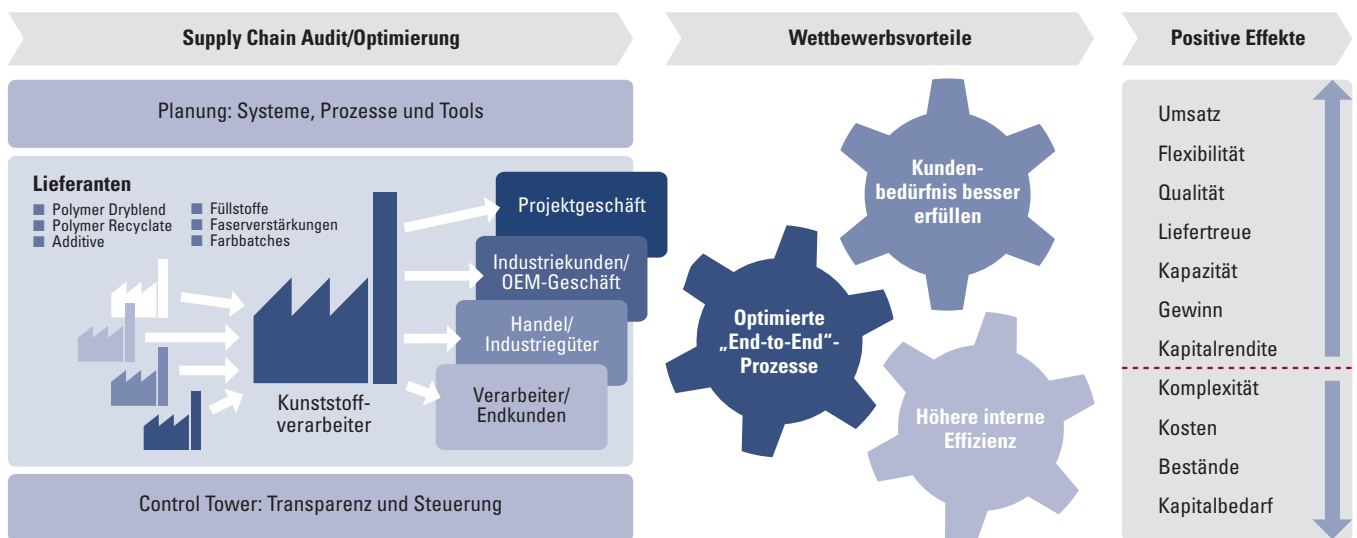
Supply Chain Audit/Optimierung

Wettbewerbsvorteile

Positive Effekte

Planung: Systeme, Prozesse und Tools

Lieferanten
Polymer Dryblend
Polymer Recyclate
Additive
Füllstoffe
Faserverstärkungen
Farbbatches

Kunststoffverarbeiter

Projektgeschäft

Industriekunden/ OEM-Geschäft

Handel/ Industriegüter

Verarbeiter/ Endkunden

Control Tower: Transparenz und Steuerung

Kundenbedürfnis besser erfüllen

Optimierte „End-to-End"-Prozesse

Höhere interne Effizienz

Umsatz
Flexibilität
Qualität
Liefertreue
Kapazität
Gewinn
Kapitalrendite
Komplexität
Kosten
Bestände
Kapitalbedarf